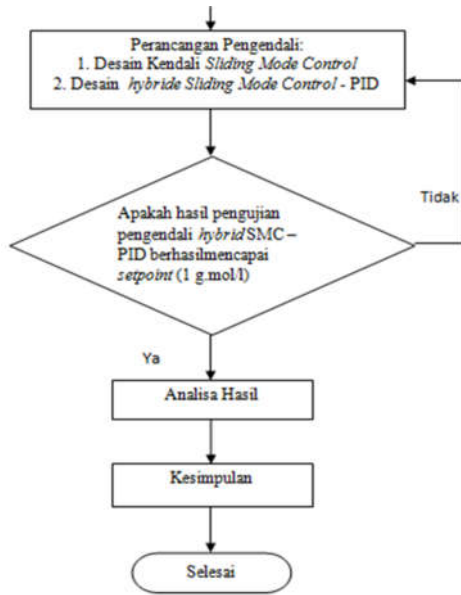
Perancangan Pengendali:
1. Desain Kendali Sliding Mode Control
2. Desain hybride Sliding Mode Control - PID

Apakah hasil pengujian pengendali hybrid SMC – PID berhasilmencapai setpoint (1 g.mol/l)

Tidak

Ya

Analisa Hasil

Kesimpulan

Selesai